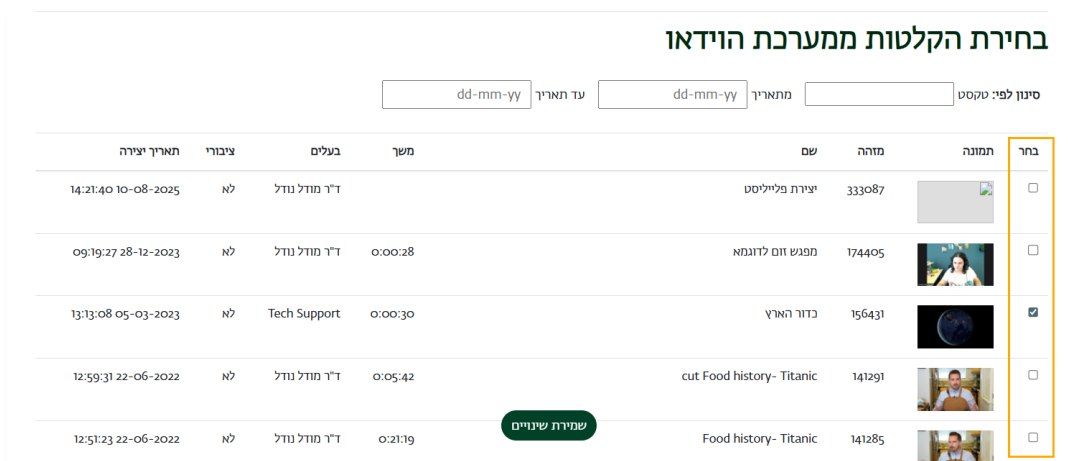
בחירת הקלטות ממערכת הוידאו

סינון לפי: טקסט [ ] מתאריך dd-mm-yy עד תאריך dd-mm-yy

| בחר | תמונה | מזהה | שם | משך | בעלים | ציבורי | תאריך יצירה |
|---|---|---|---|---|---|---|---|
| ☐ | | 333087 | יצירת פלייליסט | | ד"ר מודל נודל | לא | 10-08-2025 14:21:40 |
| ☐ | | 174405 | מפגש זום לדוגמא | 0:00:28 | ד"ר מודל נודל | לא | 28-12-2023 09:19:27 |
| ☑ | | 156431 | כדור הארץ | 0:00:30 | Tech Support | לא | 05-03-2023 13:13:08 |
| ☐ | | 141291 | cut Food history- Titanic | 0:05:42 | ד"ר מודל נודל | לא | 22-06-2022 12:59:31 |
| ☐ | | 141285 | Food history- Titanic | 0:21:19 | ד"ר מודל נודל | לא | 22-06-2022 12:51:23 |

שמירת שינויים